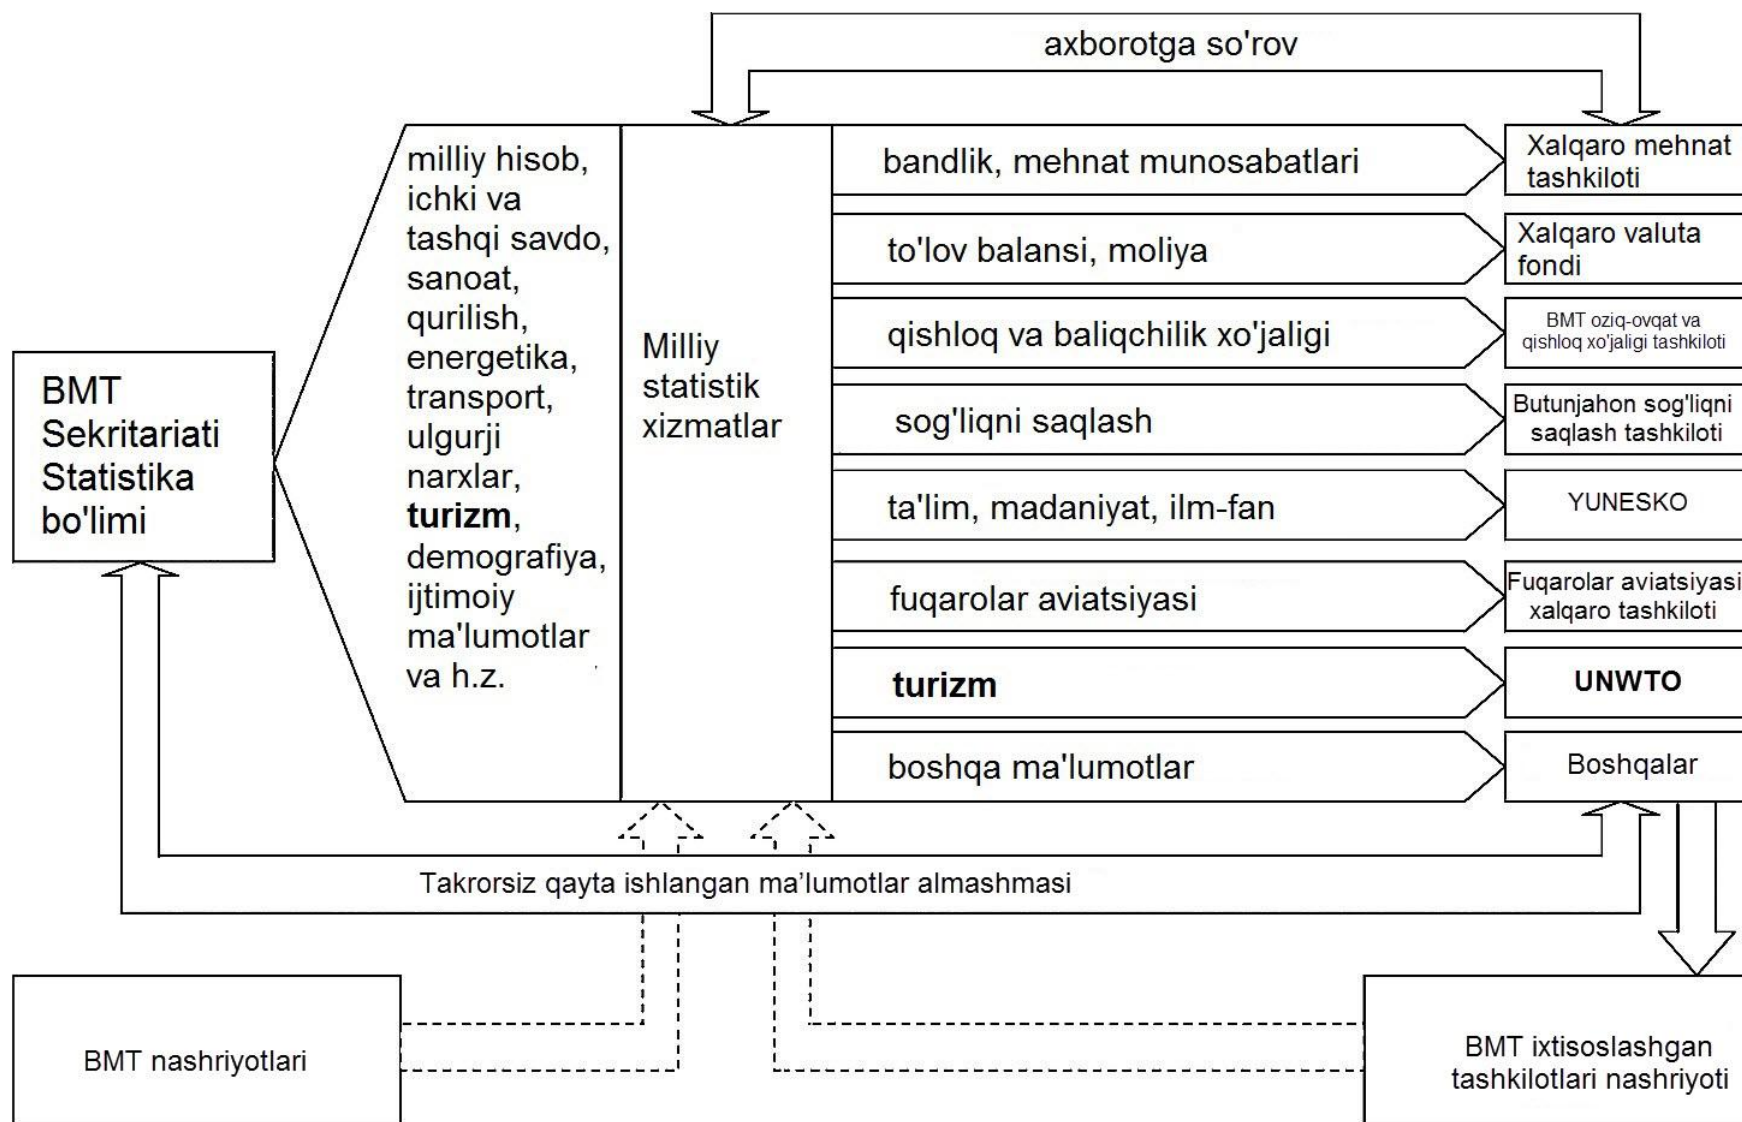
axborotga so'rov

BMT Sekritariati Statistika bo'limi

milliy hisob, ichki va tashqi savdo, sanoat, qurilish, energetika, transport, ulgurji narxlar, **turizm**, demografiya, ijtimoiy ma'lumotlar va h.z.

Milliy statistik xizmatlar

bandlik, mehnat munosabatlari

Xalqaro mehnat tashkiloti

to'lov balansi, moliya

Xalqaro valuta fondi

qishloq va baliqchilik xo'jaligi

BMT oziq-ovqat va qishloq xo'jaligi tashkiloti

sog'liqni saqlash

Butunjahon sog'liqni saqlash tashkiloti

ta'lim, madaniyat, ilm-fan

YUNESKO

fuqarolar aviatsiyasi

Fuqarolar aviatsiyasi xalqaro tashkiloti

**turizm**

**UNWTO**

boshqa ma'lumotlar

Boshqalar

Takrorsiz qayta ishlangan ma'lumotlar almashmasi

BMT nashriyotlari

BMT ixtisoslashgan tashkilotlari nashriyoti